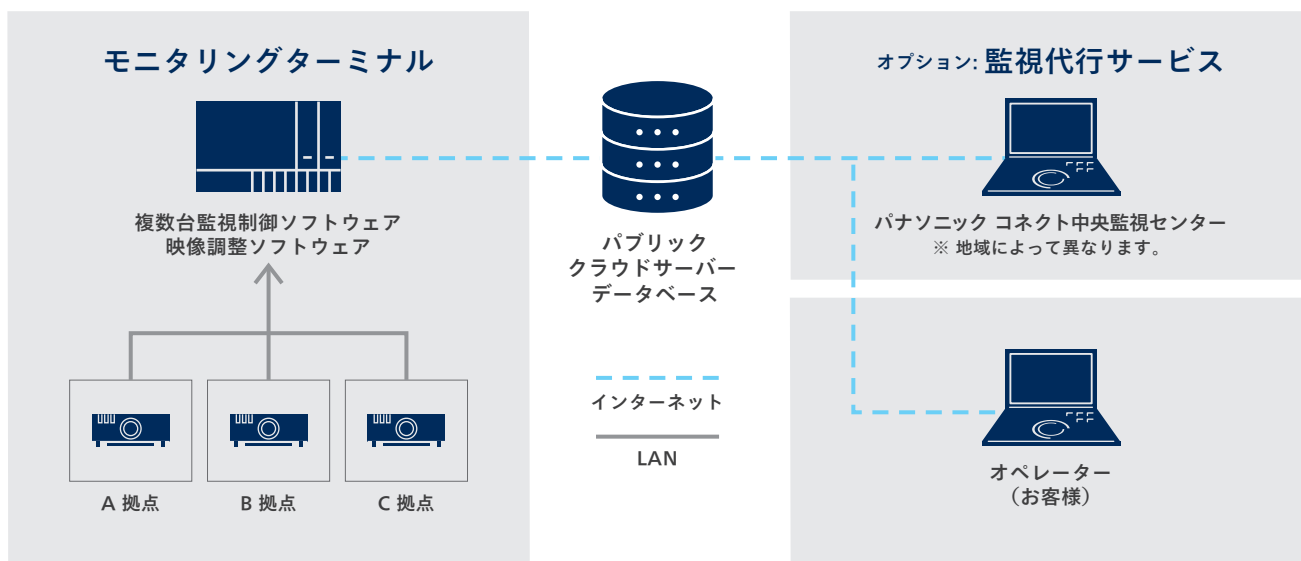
モニタリングターミナル

複数台監視制御ソフトウェア
映像調整ソフトウェア

A 拠点

B 拠点

C 拠点

パブリック
クラウドサーバー
データベース

インターネット

LAN

オプション: 監視代行サービス

パナソニック コネクト中央監視センター
※ 地域によって異なります。

オペレーター
（お客様）